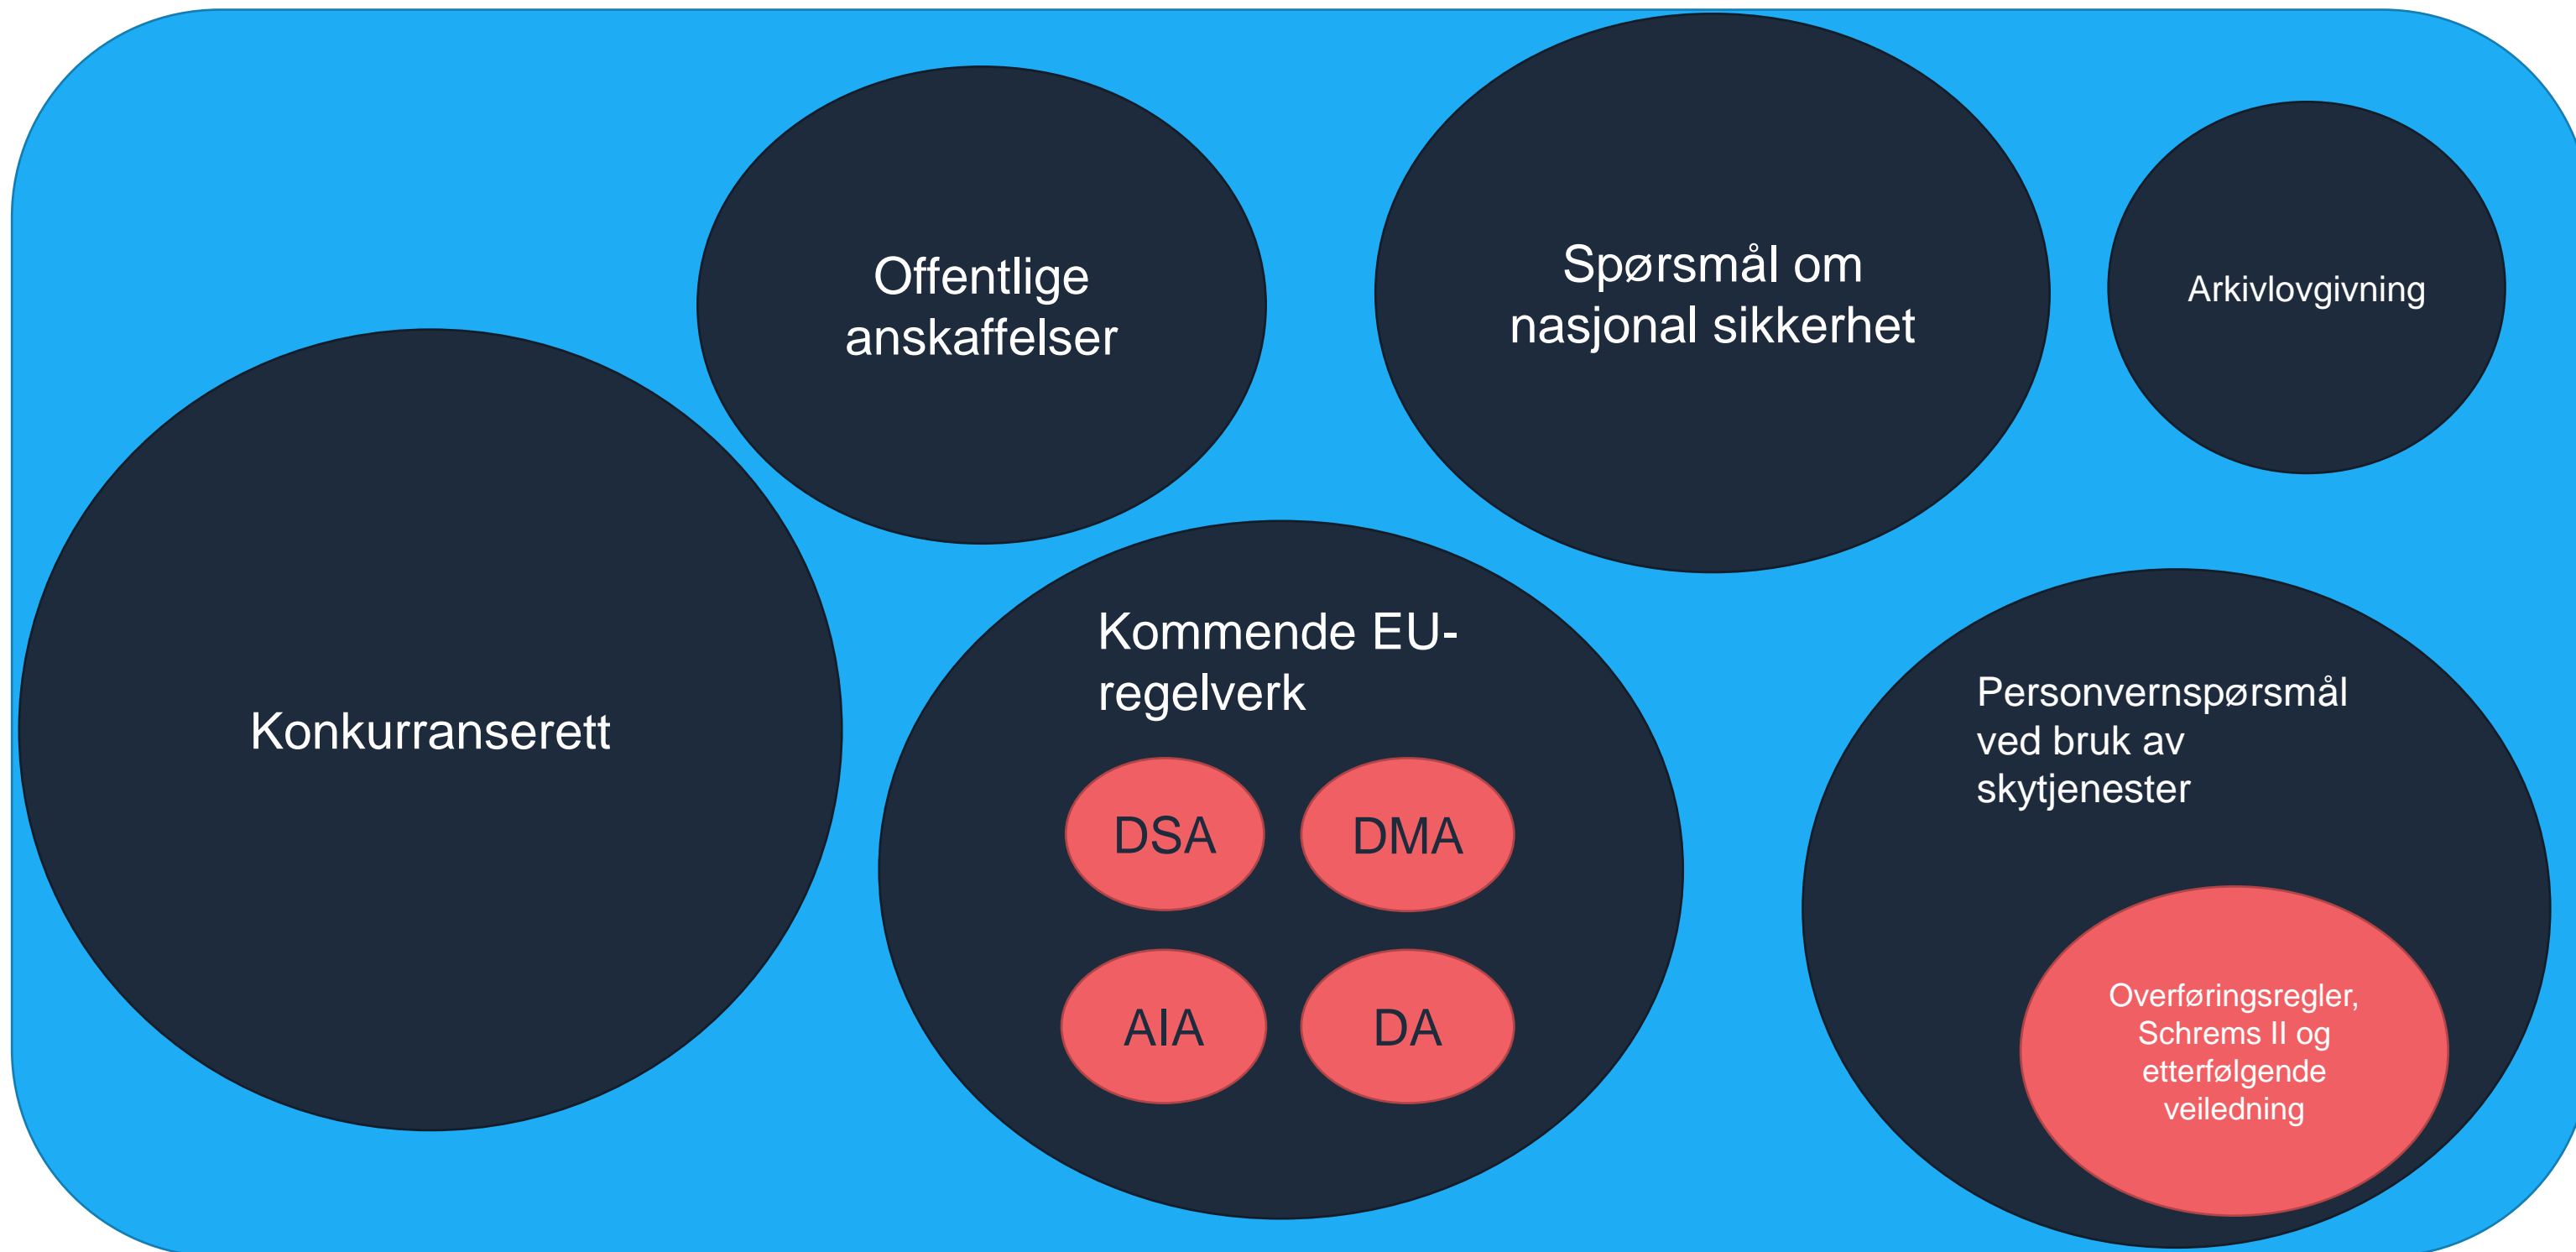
Offentlige anskaffelser

Spørsmål om nasjonal sikkerhet

Arkivlovgivning

Konkurranserett

Kommende EU-regelverk

DSA

DMA

AIA

DA

Personvernspørsmål ved bruk av skytjenester

Overføringsregler, Schrems II og etterfølgende veiledning